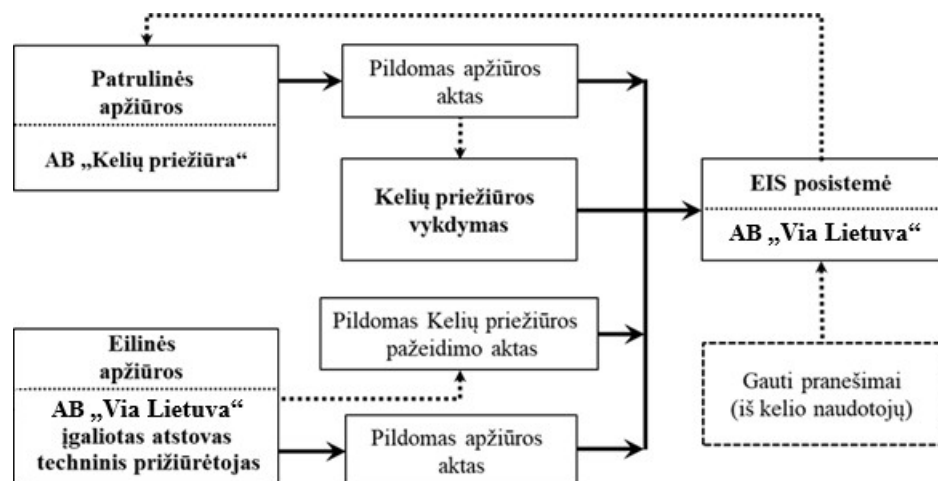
Patrulinės apžiūros

AB „Kelių priežiūra“

Pildomas apžiūros aktas

Kelių priežiūros vykdymas

EIS posistemė

AB „Via Lietuva“

Pildomas Kelių priežiūros pažeidimo aktas

Eilinės apžiūros

AB „Via Lietuva“ įgaliotas atstovas techninis prižiūrėtojas

Gauti pranešimai (iš kelio naudotojų)

Pildomas apžiūros aktas